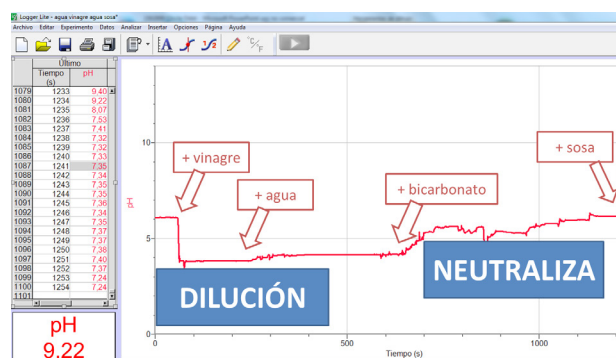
Logger Lite - agua vinagre agua sosa*

Archivo Editar Experimento Datos Analizar Insertar Opciones Página Ayuda

| | Último | |
|---|---|---|
| | Tiempo (s) | pH |
| 1079 | 1233 | 9,40 |
| 1080 | 1234 | 9,22 |
| 1081 | 1235 | 8,07 |
| 1082 | 1236 | 7,53 |
| 1083 | 1237 | 7,41 |
| 1084 | 1238 | 7,32 |
| 1085 | 1239 | 7,32 |
| 1086 | 1240 | 7,33 |
| 1087 | 1241 | 7,35 |
| 1088 | 1242 | 7,34 |
| 1089 | 1243 | 7,35 |
| 1090 | 1244 | 7,35 |
| 1091 | 1245 | 7,36 |
| 1092 | 1246 | 7,34 |
| 1093 | 1247 | 7,35 |
| 1094 | 1248 | 7,37 |
| 1095 | 1249 | 7,37 |
| 1096 | 1250 | 7,38 |
| 1097 | 1251 | 7,40 |
| 1098 | 1252 | 7,37 |
| 1099 | 1253 | 7,24 |
| 1100 | 1254 | 7,24 |
| 1101 | | |

pH
9.22

10
5
0
pH
0
500
1000
Tiempo (s)

+ vinagre
+ agua
+ bicarbonato
+ sosa
DILUCIÓN
NEUTRALIZA